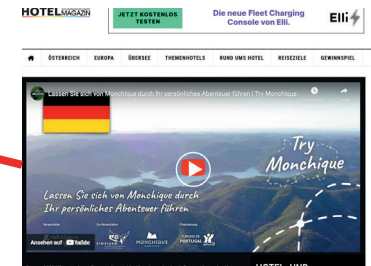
HOTELMAGAZIN

JETZT KOSTENLOS TESTEN

Die neue Fleet Charging Console von Elli.

Elli

ÖSTERREICH EUROPA ÜBERSEE THEMENHOTELS RUND UMS HOTEL REISEZIELE GEWINNSPIEL

Lassen Sie sich von Monchique durch Ihr persönliches Abenteuer führen | Try Monchique

Try Monchique

Lassen Sie sich von Monchique durch Ihr persönliches Abenteuer führen

Ansehen auf YouTube

MONCHIQUE

PORTUGAL

HOTEL UND